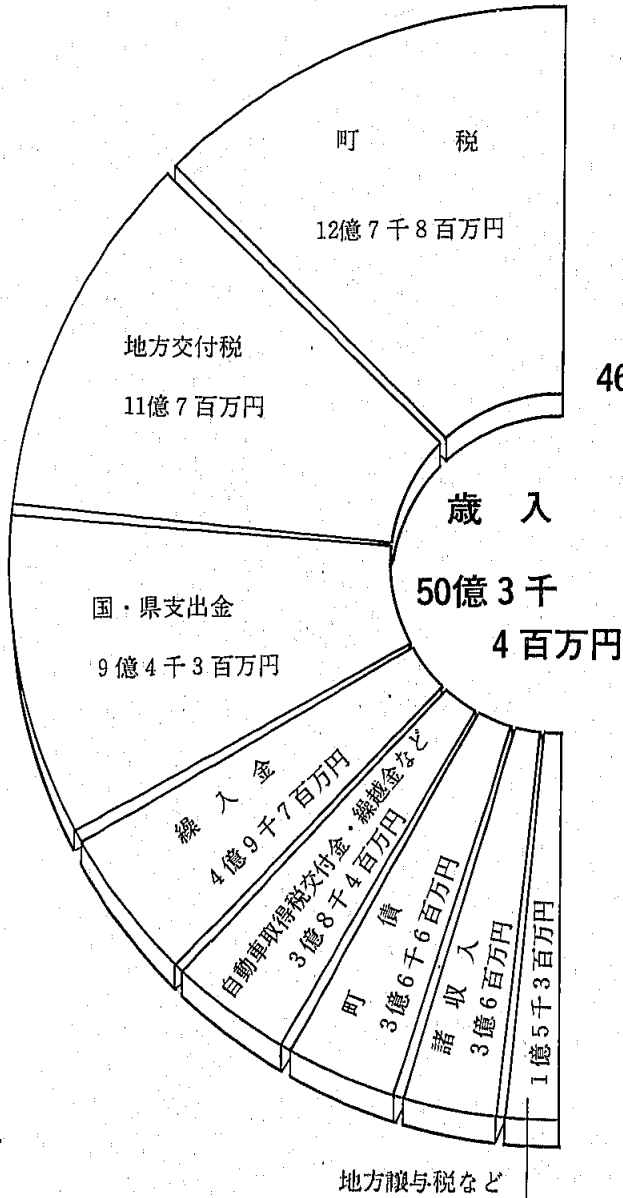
町　　税

12億7千8百万円

地方交付税

11億7百万円

46

歳　入

50億3千

4百万円

国・県支出金

9億4千3百万円

繰　入　金

4億9千7百万円

自動車取得税交付金・繰越金など

3億8千4百万円

町　債

3億6千6百万円

諸　収　入

3億6百万円

1億5千3百万円

地方譲与税など